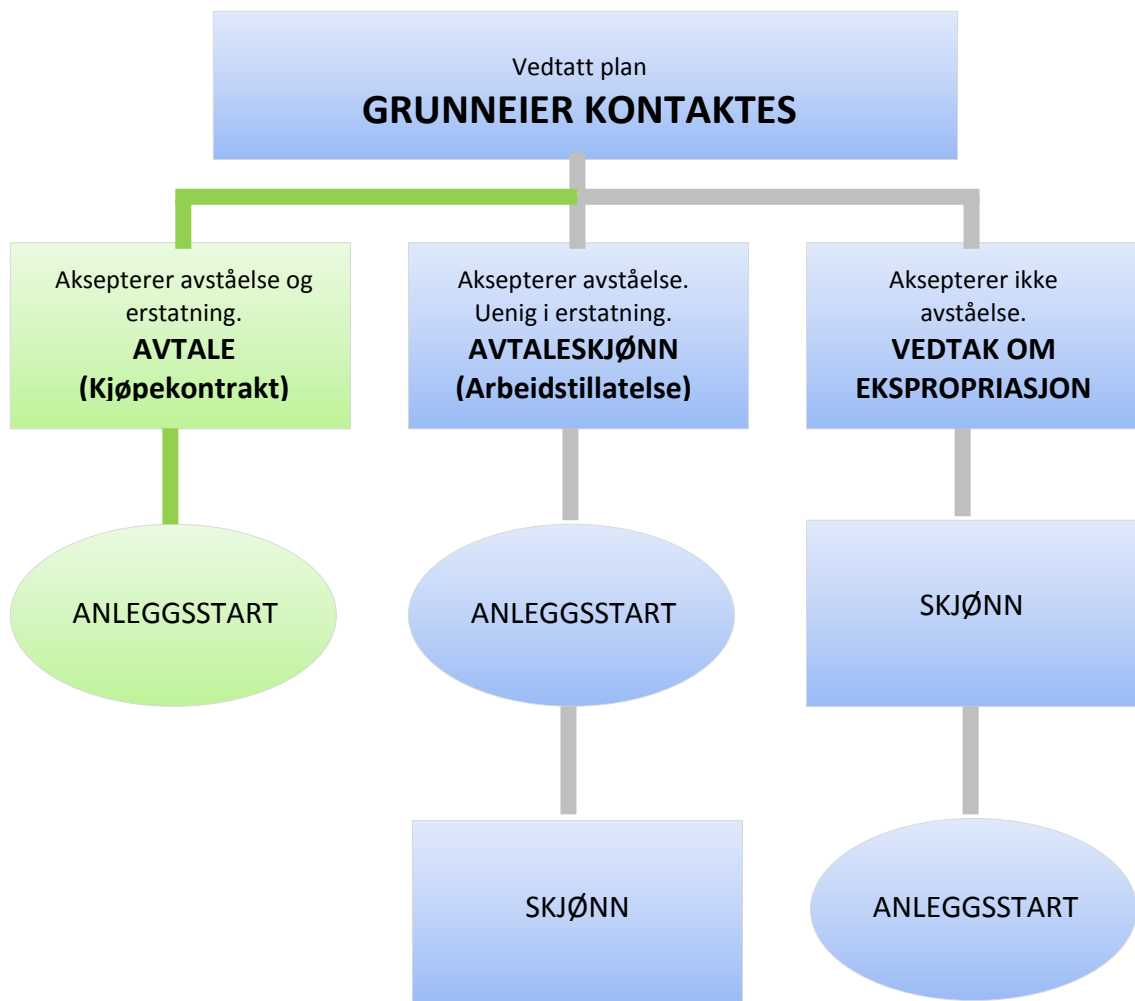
Vedtatt plan
GRUNNEIER KONTAKTES

Aksepterer avståelse og erstatning.
AVTALE
(Kjøpekontrakt)

ANLEGGSSTART

Aksepterer avståelse.
Uenig i erstatning.
AVTALESKJØNN
(Arbeidstillatelse)

ANLEGGSSTART

SKJØNN

Aksepterer ikke avståelse.
VEDTAK OM EKSPROPRIASJON

SKJØNN

ANLEGGSSTART